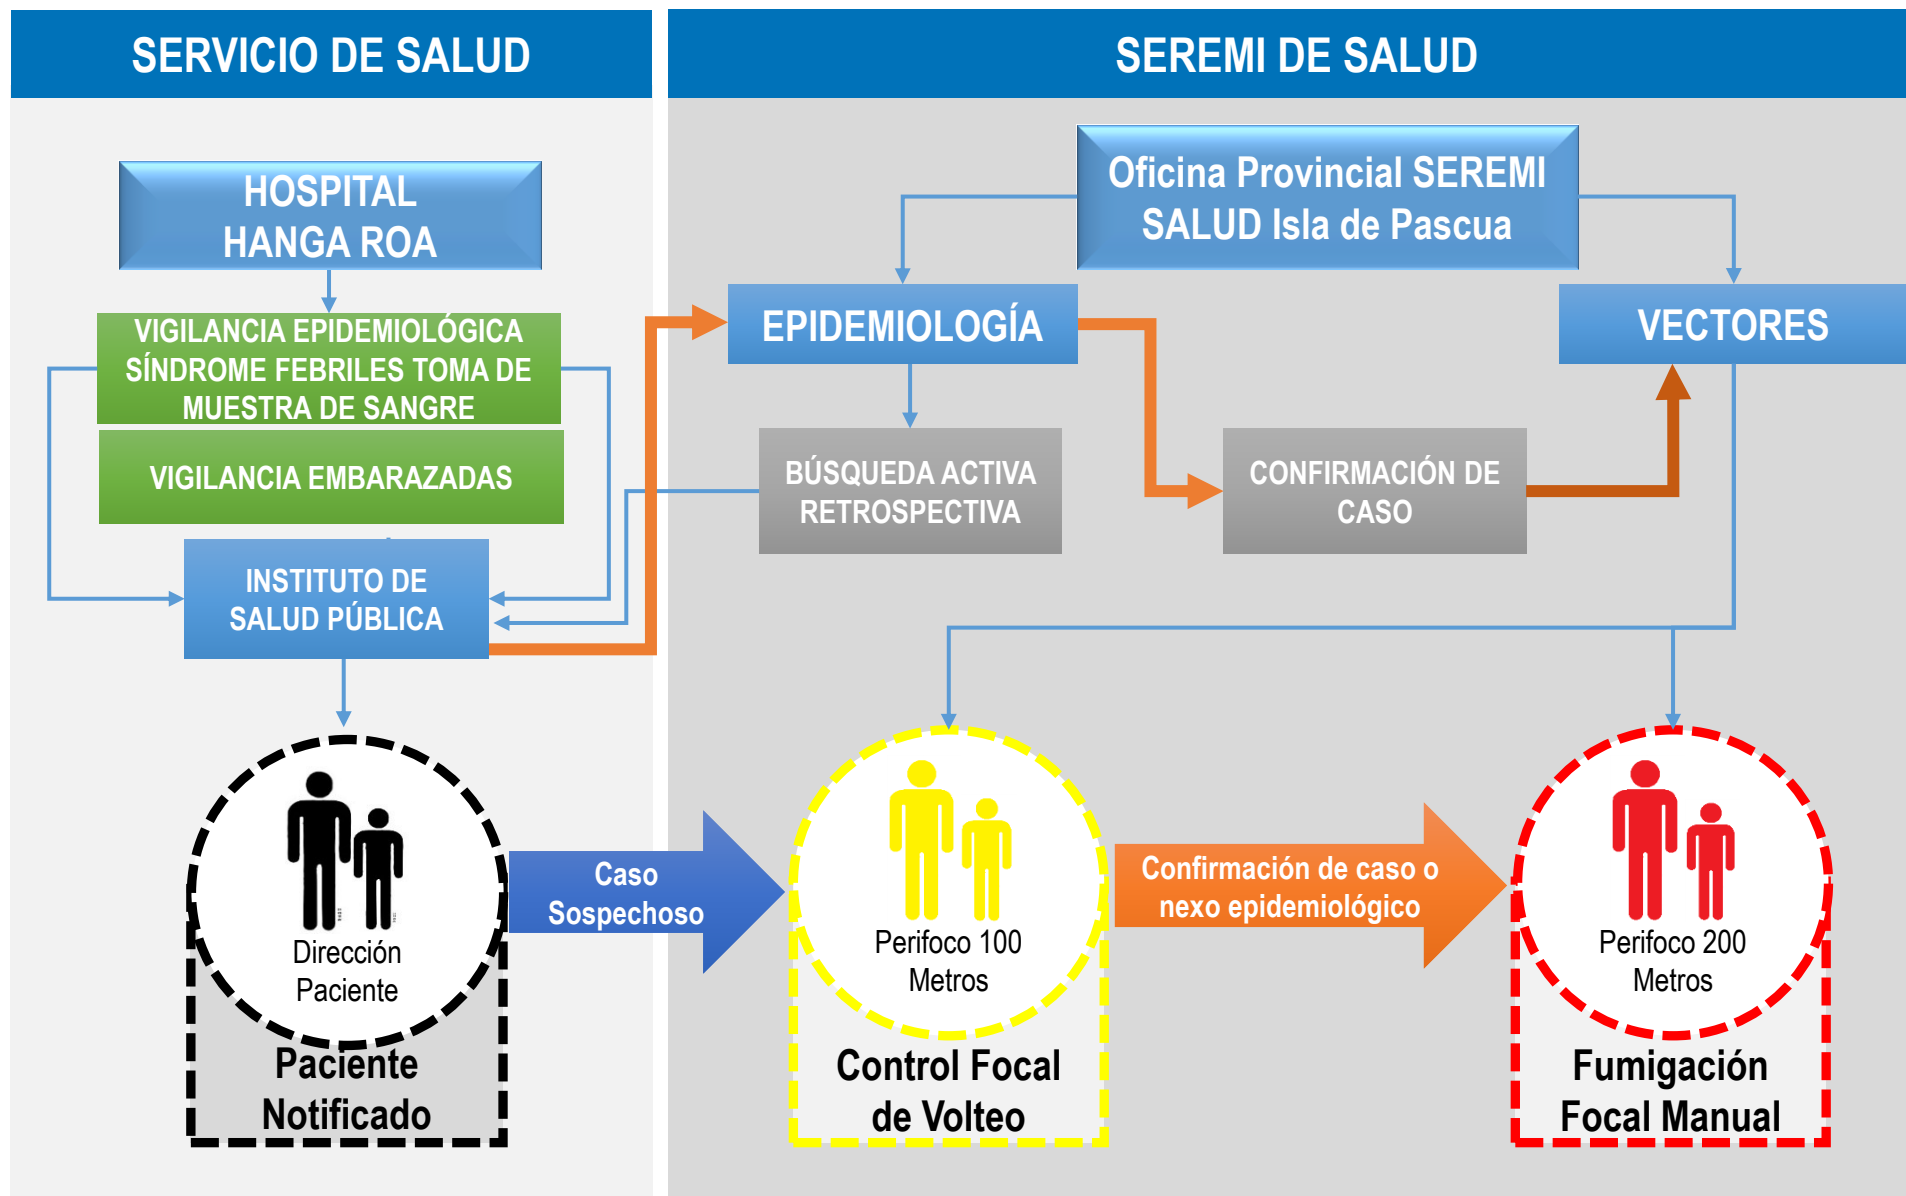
SERVICIO DE SALUD

SEREMI DE SALUD

HOSPITAL HANGA ROA

Oficina Provincial SEREMI SALUD Isla de Pascua

VIGILANCIA EPIDEMIOLÓGICA SÍNDROME FEBRILES TOMA DE MUESTRA DE SANGRE

VIGILANCIA EMBARAZADAS

EPIDEMIOLOGÍA

VECTORES

BÚSQUEDA ACTIVA RETROSPECTIVA

CONFIRMACIÓN DE CASO

INSTITUTO DE SALUD PÚBLICA

Dirección Paciente

Paciente Notificado

Caso Sospechoso

Perifoco 100 Metros

Control Focal de Volteo

Confirmación de caso o nexo epidemiológico

Perifoco 200 Metros

Fumigación Focal Manual